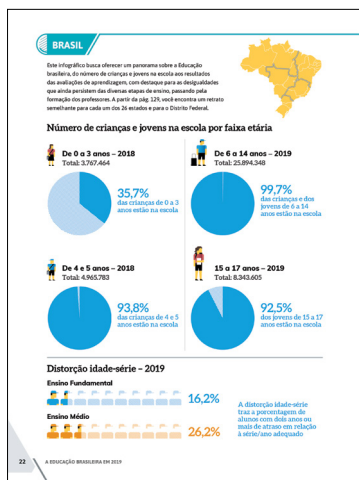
BRASIL

Este infográfico busca oferecer um panorama sobre a Educação brasileira, do número de crianças e jovens na escola aos resultados das avaliações de aprendizagem, com destaque para as desigualdades que ainda persistem das diversas etapas de ensino, passando pela formação dos professores. A partir da pág. 129, você encontra um retrato semelhante para cada um dos 26 estados e para o Distrito Federal.

Número de crianças e jovens na escola por faixa etária

De 0 a 3 anos – 2018
Total: 3.767.464

35,7%
das crianças de 0 a 3 anos estão na escola

De 6 a 14 anos – 2019
Total: 25.894.348

99,7%
das crianças e dos jovens de 6 a 14 anos estão na escola

De 4 e 5 anos – 2019
Total: 4.965.783

93,8%
das crianças de 4 e 5 anos estão na escola

15 a 17 anos – 2019
Total: 8.343.605

92,5%
dos jovens de 15 a 17 anos estão na escola

Distorção idade-série – 2019

Ensino Fundamental
16,2%

Ensino Médio
26,2%

A distorção idade-série traz a porcentagem de alunos com dois anos ou mais de atraso em relação à série/ano adequado

22 A EDUCAÇÃO BRASILEIRA EM 2019